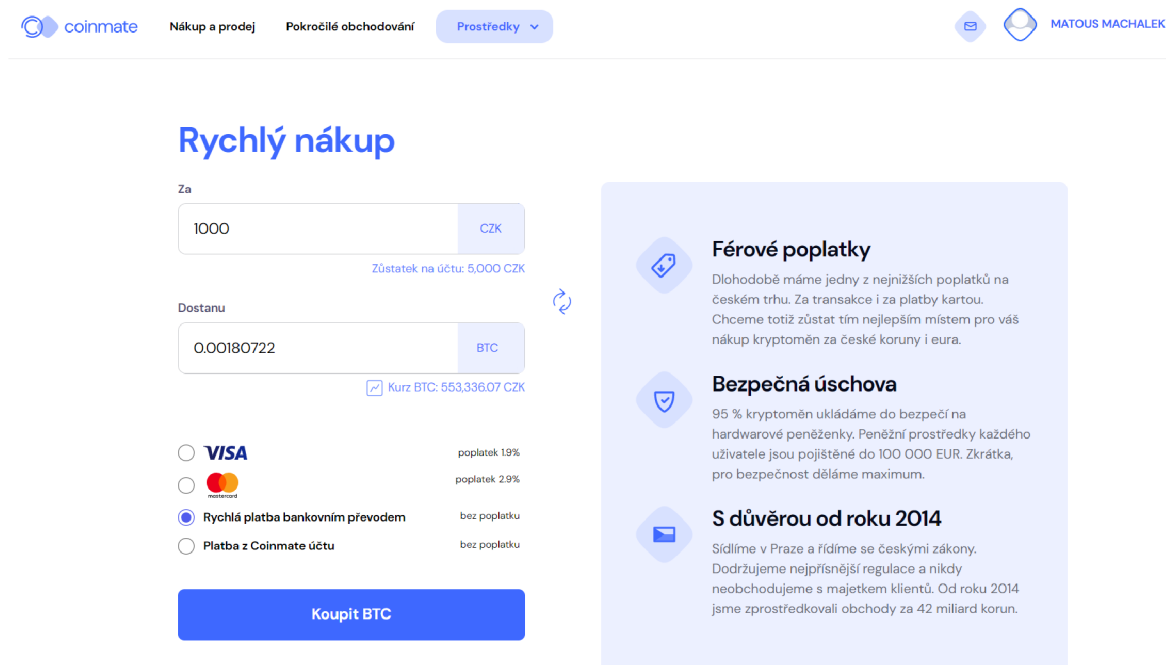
coinmate

Nákup a prodej

Pokročilé obchodování

Prostředky

MATOUS MACHALEK

Rychlý nákup

Za

1000

CZK

Zůstatek na účtu: 5,000 CZK

Dostanu

0.00180722

BTC

Kurz BTC: 553,336.07 CZK

VISA poplatek 1.9%

mastercard poplatek 2.9%

Rychlá platba bankovním převodem bez poplatku

Platba z Coinmate účtu bez poplatku

Koupit BTC

Férové poplatky

Dlohodobě máme jedny z nejnižších poplatků na českém trhu. Za transakce i za platby kartou. Chceme totiž zůstat tím nejlepším místem pro váš nákup kryptoměn za české koruny i eura.

Bezpečná úschova

95 % kryptoměn ukládáme do bezpečí na hardwarové peněženky. Peněžní prostředky každého uživatele jsou pojištěné do 100 000 EUR. Zkrátka, pro bezpečnost děláme maximum.

S důvěrou od roku 2014

Sídlíme v Praze a řídíme se českými zákony. Dodržujeme nejpřísnější regulace a nikdy neobchodujeme s majetkem klientů. Od roku 2014 jsme zprostředkovali obchody za 42 miliard korun.